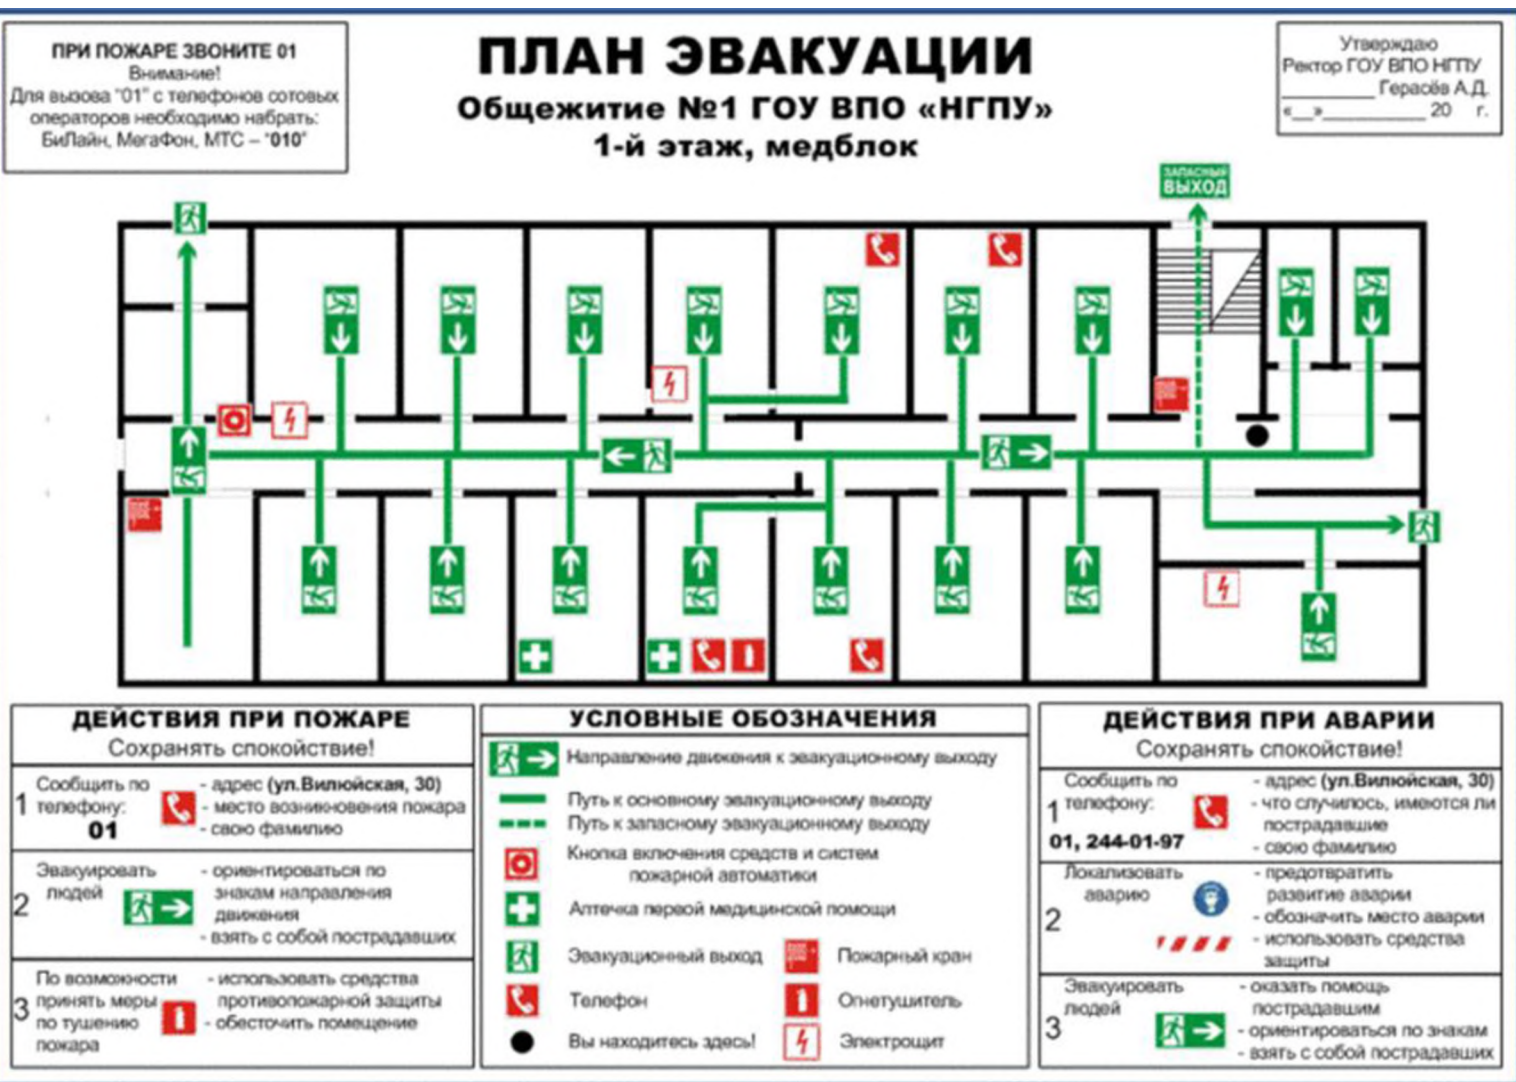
ПРИ ПОЖАРЕ ЗВОНИТЕ 01
Внимание!
Для вызова "01" с телефонов сотовых операторов необходимо набрать:
БиЛайн, МегаФон, МТС – "010"

ПЛАН ЭВАКУАЦИИ
Общежитие №1 ГОУ ВПО «НГПУ»
1-й этаж, медблок

Утверждаю
Ректор ГОУ ВПО НГПУ
__________ Герасёв А.Д.
«__»__________ 20 г.

ЗАПАСНЫЙ ВЫХОД

ДЕЙСТВИЯ ПРИ ПОЖАРЕ
Сохранять спокойствие!

| | | |
|---|---|---|
| 1 | Сообщить по телефону: 01 | - адрес (ул.Вилюйская, 30)<br>- место возникновения пожара<br>- свою фамилию |
| 2 | Эвакуировать людей | - ориентироваться по знакам направления движения<br>- взять с собой пострадавших |
| 3 | По возможности принять меры по тушению пожара | - использовать средства противопожарной защиты<br>- обесточить помещение |

УСЛОВНЫЕ ОБОЗНАЧЕНИЯ
Направление движения к эвакуационному выходу
Путь к основному эвакуационному выходу
Путь к запасному эвакуационному выходу
Кнопка включения средств и систем пожарной автоматики
Аптечка первой медицинской помощи
Эвакуационный выход
Пожарный кран
Телефон
Огнетушитель
Вы находитесь здесь!
Электрощит

ДЕЙСТВИЯ ПРИ АВАРИИ
Сохранять спокойствие!

| | | |
|---|---|---|
| 1 | Сообщить по телефону: 01, 244-01-97 | - адрес (ул.Вилюйская, 30)<br>- что случилось, имеются ли пострадавшие<br>- свою фамилию |
| 2 | Локализовать аварию | - предотвратить развитие аварии<br>- обозначить место аварии<br>- использовать средства защиты |
| 3 | Эвакуировать людей | - оказать помощь пострадавшим<br>- ориентироваться по знакам<br>- взять с собой пострадавших |